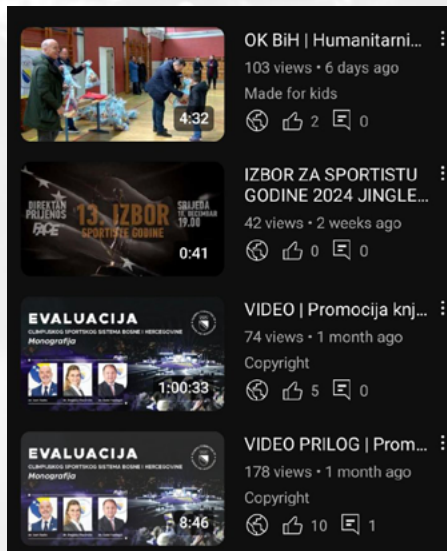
4:32

OK BiH | Humanitarni...
103 views • 6 days ago
Made for kids
2 0

DIREKTAN PRIJENOS
13. IZBOR SPORTISTE GODINE
SRIJEDA 18. DECEMBAR 19.00
0:41

IZBOR ZA SPORTISTU GODINE 2024 JINGLE...
42 views • 2 weeks ago
0 0

EVALUACIJA
OLIMPIJSKOG SPORTSKOG SISTEMA BOSNE I HERCEGOVINE
Monografija
1:00:33

VIDEO | Promocija knj...
74 views • 1 month ago
Copyright
5 0

EVALUACIJA
OLIMPIJSKOG SPORTSKOG SISTEMA BOSNE I HERCEGOVINE
Monografija
8:46

VIDEO PRILOG | Prom...
178 views • 1 month ago
Copyright
10 1